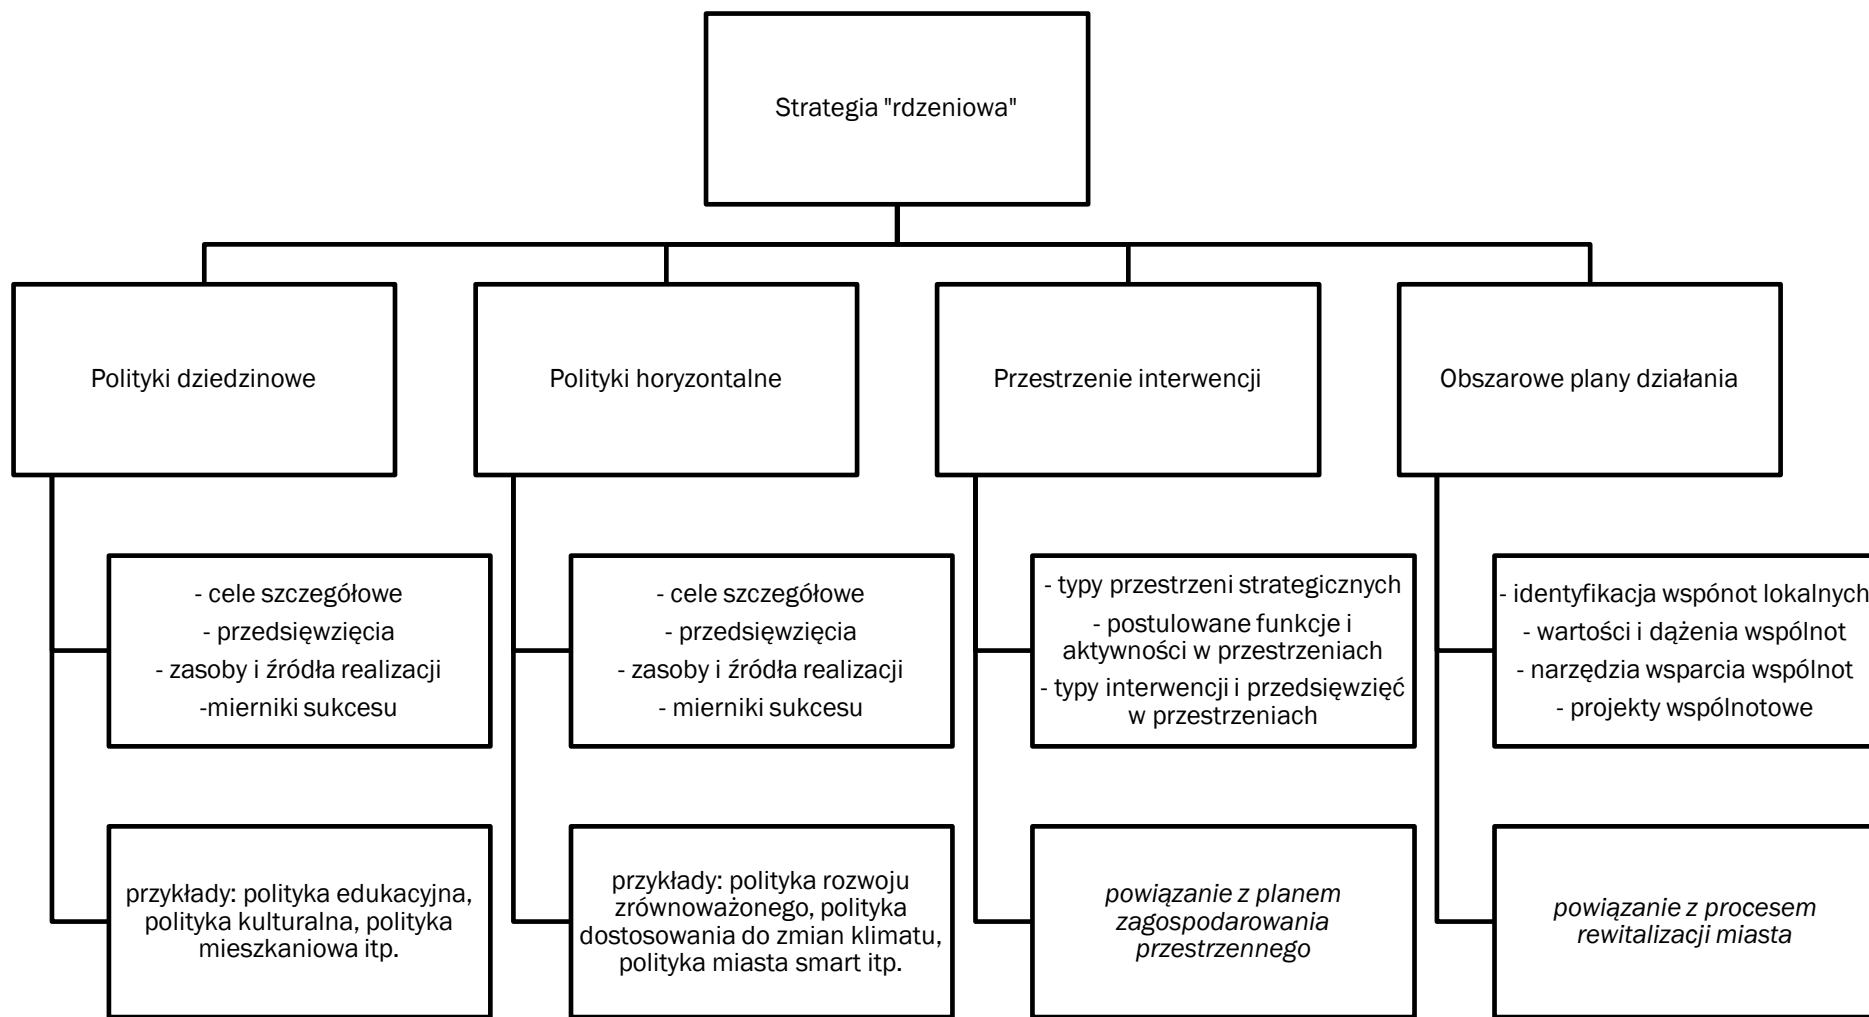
Strategia "rdzeniowa"

Polityki dziedzinowe

Polityki horyzontalne

Przestrzenie interwencji

Obszarowe plany działania

- cele szczegółowe
- przedsięwzięcia
- zasoby i źródła realizacji
-mierniki sukcesu

przykłady: polityka edukacyjna, polityka kulturalna, polityka mieszkaniowa itp.

- cele szczegółowe
- przedsięwzięcia
- zasoby i źródła realizacji
- mierniki sukcesu

przykłady: polityka rozwoju zrównoważonego, polityka dostosowania do zmian klimatu, polityka miasta smart itp.

- typy przestrzeni strategicznych
- postulowane funkcje i aktywności w przestrzeniach
- typy interwencji i przedsięwzięć w przestrzeniach

powiązanie z planem zagospodarowania przestrzennego

- identyfikacja wspónot lokalnych
- wartości i dążenia wspólnot
- narzędzia wsparcia wspólnot
- projekty wspólnotowe

powiązanie z procesem rewitalizacji miasta